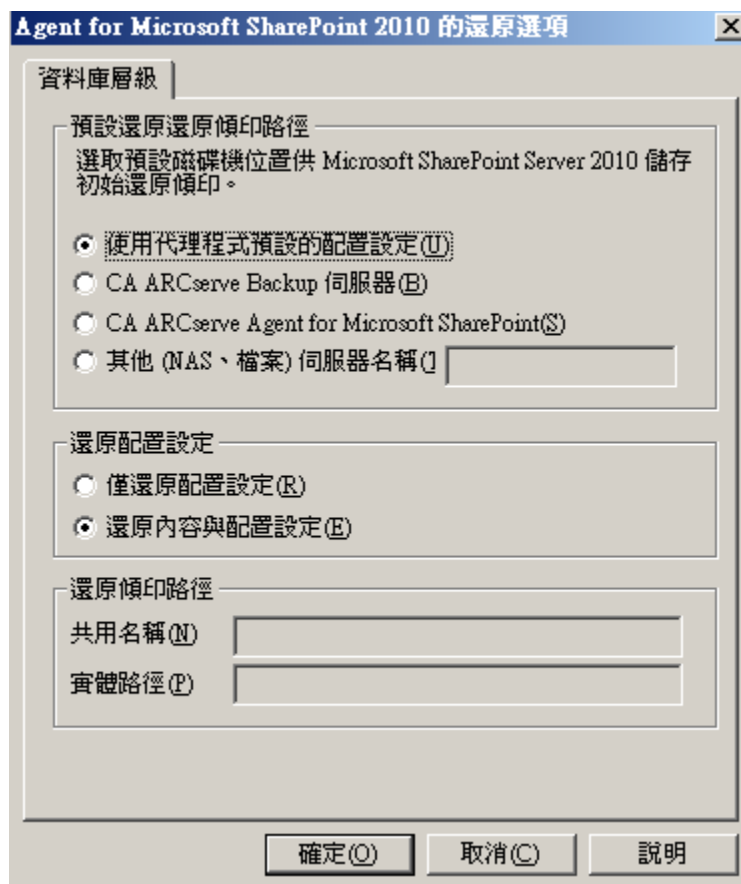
Agent for Microsoft SharePoint 2010 的還原選項

資料庫層級

預設還原還原傾印路徑

選取預設磁碟機位置供 Microsoft SharePoint Server 2010 儲存初始還原傾印。

使用代理程式預設的配置設定(U)

CA ARCserve Backup 伺服器(B)

CA ARCserve Agent for Microsoft SharePoint(S)

其他 (NAS、檔案) 伺服器名稱(

還原配置設定

僅還原配置設定(R)

還原內容與配置設定(E)

還原傾印路徑

共用名稱(N)

實體路徑(P)

確定(O) 取消(C) 說明